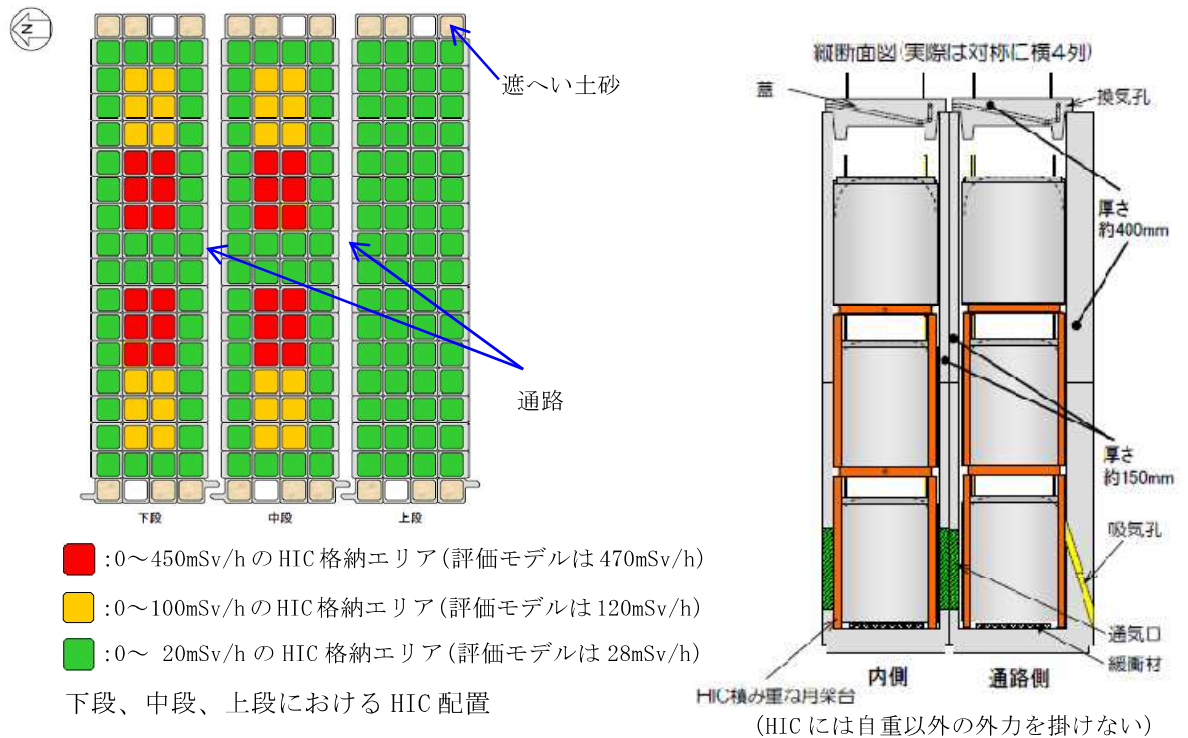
N

遮へい土砂

通路

下段

中段

上段

:0～450mSv/h の HIC 格納エリア(評価モデルは 470mSv/h)

:0～100mSv/h の HIC 格納エリア(評価モデルは 120mSv/h)

:0～ 20mSv/h の HIC 格納エリア(評価モデルは 28mSv/h)

下段、中段、上段における HIC 配置

縦断面図(実際は対称に横4列)

蓋

換気孔

厚さ 約400mm

厚さ 約150mm

吸気孔

通気口

緩衝材

内側

通路側

HIC積み重ね用架台

(HIC には自重以外の外力を掛けない)